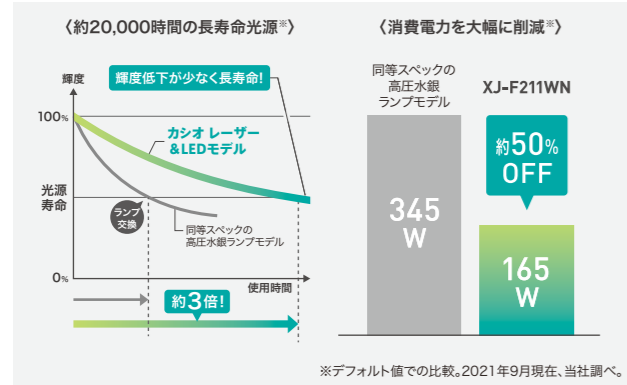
〈約20,000時間の長寿命光源※〉

輝度

輝度低下が少なく長寿命!

100%

カシオ レーザー＆LEDモデル

光源寿命

ランプ交換

同等スペックの高圧水銀ランプモデル

0%

使用時間

約3倍!

〈消費電力を大幅に削減※〉

同等スペックの高圧水銀ランプモデル

XJ-F211WN

約50% OFF

345 W

165 W

※デフォルト値での比較。2021年9月現在、当社調べ。